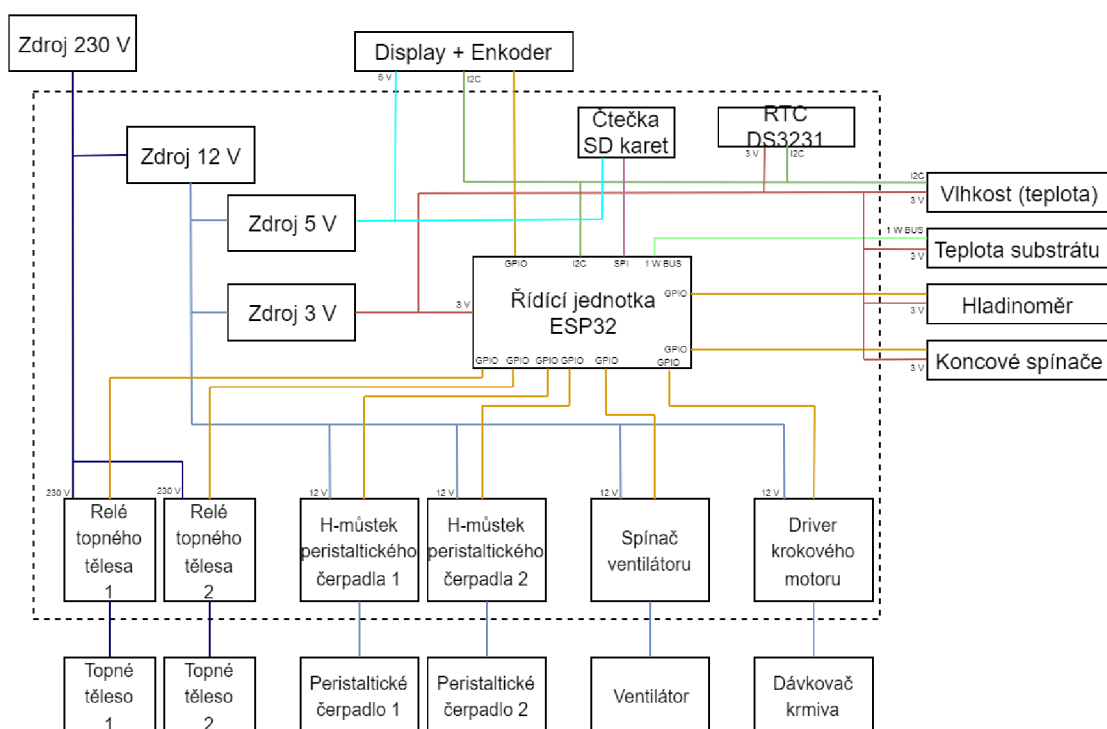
Zdroj 230 V

Display + Enkoder

5 V

I2C

Čtečka SD karet

RTC DS3231

3 V

I2C

Zdroj 12 V

I2C

Vlhkost (teplota)

Zdroj 5 V

1 W BUS

Teplota substrátu

3 V

GPIO

I2C

SPI

1 W BUS

GPIO

Zdroj 3 V

3 V

Řídící jednotka ESP32

Hladinoměr

3 V

GPIO

GPIO

GPIO

GPIO

GPIO

GPIO

GPIO

Koncové spínače

3 V

230 V

230 V

12 V

12 V

12 V

12 V

Relé topného tělesa 1

Relé topného tělesa 2

H-můstek peristaltického čerpadla 1

H-můstek peristaltického čerpadla 2

Spínač ventilátoru

Driver krokového motoru

Topné těleso 1

Topné těleso 2

Peristaltické čerpadlo 1

Peristaltické čerpadlo 2

Ventilátor

Dávkovač krmiva